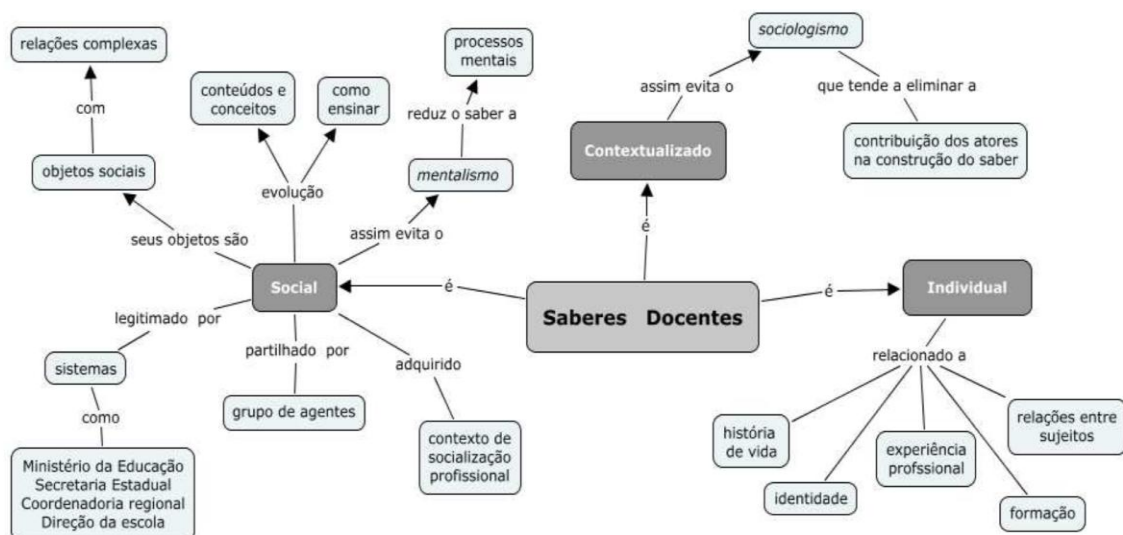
Saberes Docentes

é

Social

seus objetos são

objetos sociais

com

relações complexas

evolução

conteúdos e conceitos

como ensinar

assim evita o

mentalismo

reduz o saber a

processos mentais

legitimado por

sistemas

como

Ministério da Educação
Secretaria Estadual
Coordenadoria regional
Direção da escola

partilhado por

grupo de agentes

adquirido

contexto de socialização profissional

é

Contextualizado

assim evita o

sociologismo

que tende a eliminar a

contribuição dos atores na construção do saber

é

Individual

relacionado a

história de vida

identidade

experiência profssional

formação

relações entre sujeitos